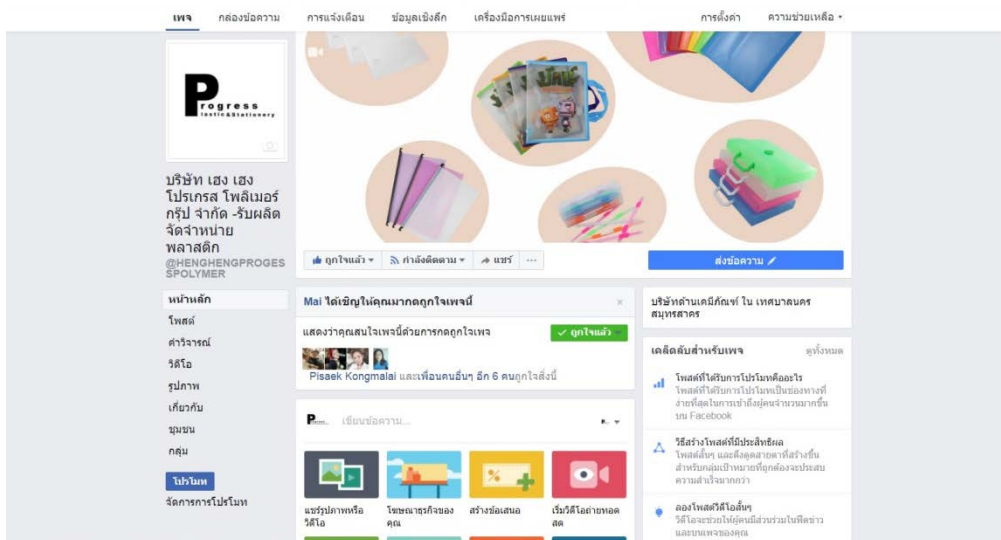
เพจ กล่องข้อความ การแจ้งเตือน ข้อมูลเชิงลึก เครื่องมือการเผยแพร่ การตั้งค่า ความช่วยเหลือ ▾

Progress
lastic&Stationery

บริษัท เฮง เฮง โปรเกรส โพลิเมอร์ กรุ๊ป จำกัด -รับผลิต จัดจำหน่าย พลาสติก
@HENGHENGPROGESSPOLYMER

หน้าหลัก
โพสต์
คำวิจารณ์
วิดีโอ
รูปภาพ
เกี่ยวกับ
ชุมชน
กลุ่ม
โปรโมท
จัดการการโปรโมท

ถูกใจแล้ว ▾ กำลังติดตาม ▾ แชร์ ···
ส่งข้อความ

Mai ได้เชิญให้คุณมากดถูกใจเพจนี้
แสดงว่าคุณสนใจเพจนี้ด้วยการกดถูกใจเพจ
✓ ถูกใจแล้ว
Pisaek Kongmalai และเพื่อนคนอื่นๆ อีก 6 คนถูกใจสิ่งนี้

เขียนข้อความ...

แชร์รูปภาพหรือวิดีโอ
โฆษณาธุรกิจของคุณ
สร้างข้อเสนอ
เริ่มวิดีโอถ่ายทอดสด

บริษัทด้านเคมีภัณฑ์ ใน เทศบาลนครสมุทรสาคร

เคล็ดลับสำหรับเพจ ดูทั้งหมด

โพสต์ที่ได้รับการโปรโมทคืออะไร
โพสต์ที่ได้รับการโปรโมทเป็นช่องทางที่ง่ายที่สุดในการเข้าถึงผู้คนจำนวนมากขึ้นบน Facebook

วิธีสร้างโพสต์ที่มีประสิทธิผล
โพสต์สั้นๆ และดึงดูดสายตาที่สร้างขึ้นสำหรับกลุ่มเป้าหมายที่ถูกต้องจะประสบความสำเร็จมากกว่า

ลองโพสต์วิดีโอสั้นๆ
วิดีโอจะช่วยให้ผู้คนมีส่วนร่วมในฟีดข่าวและบนเพจของคุณ